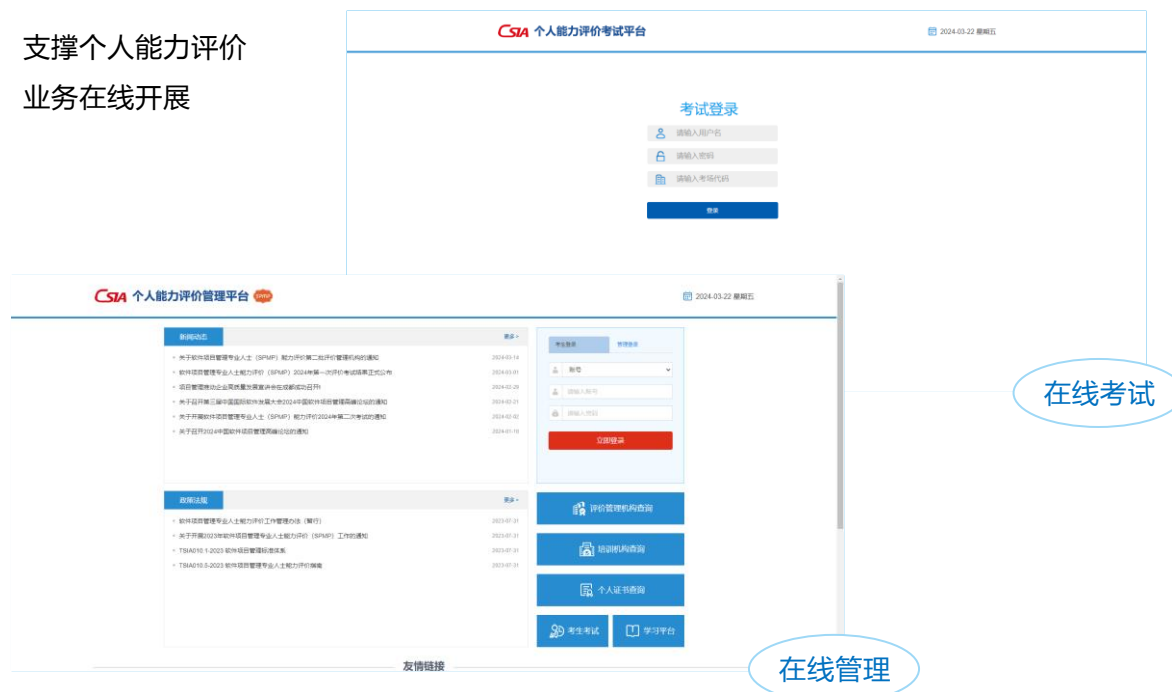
支撑个人能力评价

业务在线开展

CSIA 个人能力评价考试平台

2024-03-22 星期五

考试登录

请输入用户名

请输入密码

请输入考场代码

登录

CSIA 个人能力评价管理平台 SPMP

2024-03-22 星期五

新闻动态

更多 +

关于软件项目管理专业人士（SPMP）能力评价第二批评价管理机构的通知 2024-03-14

软件项目管理专业人士能力评价（SPMP）2024年第一次评价考试结果正式公布 2024-03-01

项目管理推动企业高质量发展宣讲会在成都成功召开 2024-02-29

关于召开第三届中国国际软件发展大会2024中国软件项目管理高峰论坛的通知 2024-02-21

关于开展软件项目管理专业人士（SPMP）能力评价2024年第二次考试的通知 2024-02-02

关于召开2024中国软件项目管理高峰论坛的通知 2024-01-10

考生登录

管理登录

账号

请输入账号

请输入密码

立即登录

政策法规

更多 +

软件项目管理专业人士能力评价工作管理办法（暂行） 2023-07-31

关于开展2023年软件项目管理专业人士能力评价（SPMP）工作的通知 2023-07-31

TSIA010.1-2023 软件项目管理标准体系 2023-07-31

TSIA010.5-2023 软件项目管理专业人士能力评价指南 2023-07-31

评价管理机构查询

培训机构查询

个人证书查询

考生考试

学习平台

友情链接

在线考试

在线管理